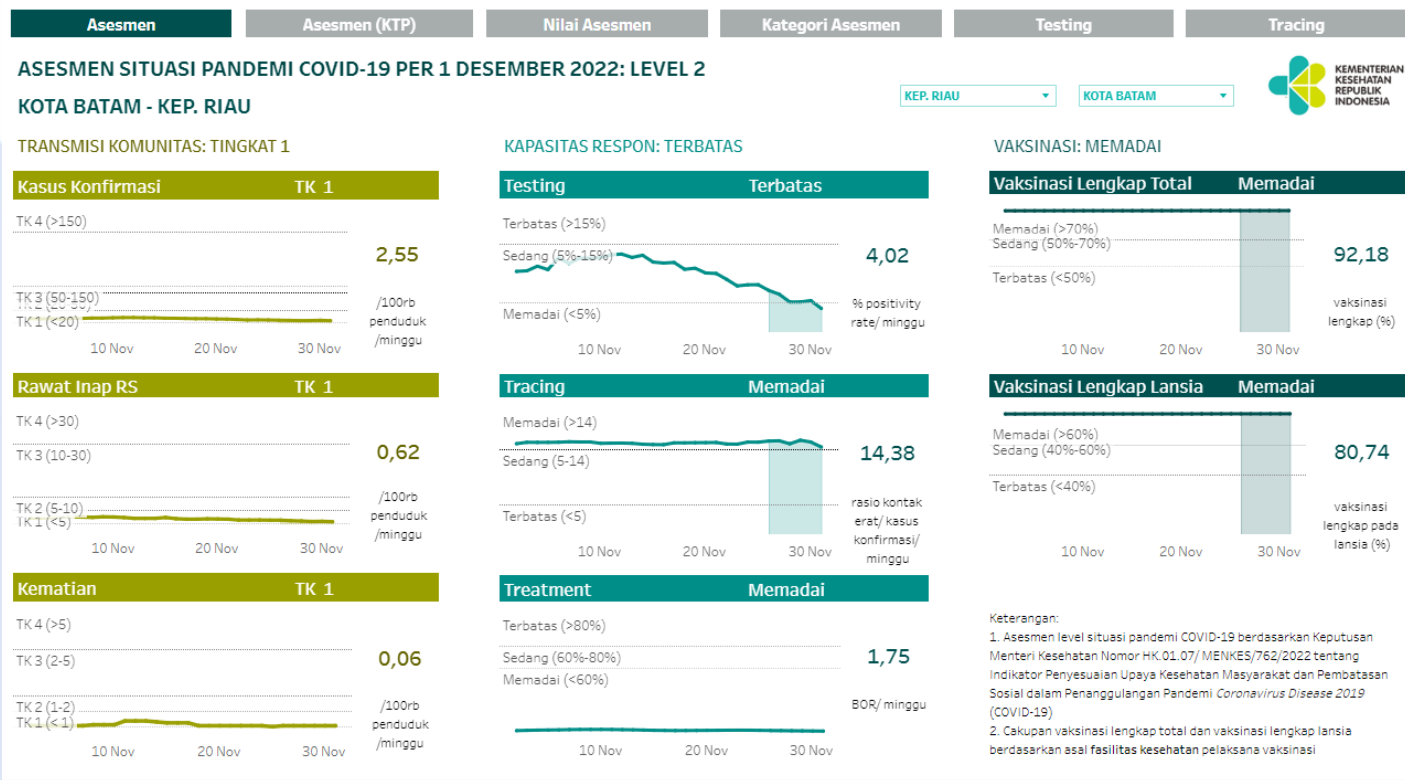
Asesmen | Asesmen (KTP) | Nilai Asesmen | Kategori Asesmen | Testing | Tracing

ASESMEN SITUASI PANDEMI COVID-19 PER 1 DESEMBER 2022: LEVEL 2

KOTA BATAM - KEP. RIAU

KEP. RIAU
KOTA BATAM

KEMENTERIAN KESEHATAN REPUBLIK INDONESIA

TRANSMISI KOMUNITAS: TINGKAT 1

Kasus Konfirmasi TK 1
TK 4 (>150)
TK 3 (50-150)
TK 2 (20-50)
TK 1 (<20)
10 Nov 20 Nov 30 Nov
2,55
/100rb penduduk /minggu

Rawat Inap RS TK 1
TK 4 (>30)
TK 3 (10-30)
TK 2 (5-10)
TK 1 (<5)
10 Nov 20 Nov 30 Nov
0,62
/100rb penduduk /minggu

Kematian TK 1
TK 4 (>5)
TK 3 (2-5)
TK 2 (1-2)
TK 1 (<1)
10 Nov 20 Nov 30 Nov
0,06
/100rb penduduk /minggu

KAPASITAS RESPON: TERBATAS

Testing Terbatas
Terbatas (>15%)
Sedang (5%-15%)
Memadai (<5%)
10 Nov 20 Nov 30 Nov
4,02
% positivity rate/ minggu

Tracing Memadai
Memadai (>14)
Sedang (5-14)
Terbatas (<5)
10 Nov 20 Nov 30 Nov
14,38
rasio kontak erat/ kasus konfirmasi/ minggu

Treatment Memadai
Terbatas (>80%)
Sedang (60%-80%)
Memadai (<60%)
10 Nov 20 Nov 30 Nov
1,75
BOR/ minggu

VAKSINASI: MEMADAI

Vaksinasi Lengkap Total Memadai
Memadai (>70%)
Sedang (50%-70%)
Terbatas (<50%)
10 Nov 20 Nov 30 Nov
92,18
vaksinasi lengkap (%)

Vaksinasi Lengkap Lansia Memadai
Memadai (>60%)
Sedang (40%-60%)
Terbatas (<40%)
10 Nov 20 Nov 30 Nov
80,74
vaksinasi lengkap pada lansia (%)

Keterangan:
1. Asesmen level situasi pandemi COVID-19 berdasarkan Keputusan Menteri Kesehatan Nomor HK.01.07/ MENKES/762/2022 tentang Indikator Penyesuaian Upaya Kesehatan Masyarakat dan Pembatasan Sosial dalam Penanggulangan Pandemi Coronavirus Disease 2019 (COVID-19)
2. Cakupan vaksinasi lengkap total dan vaksinasi lengkap lansia berdasarkan asal fasilitas kesehatan pelaksana vaksinasi